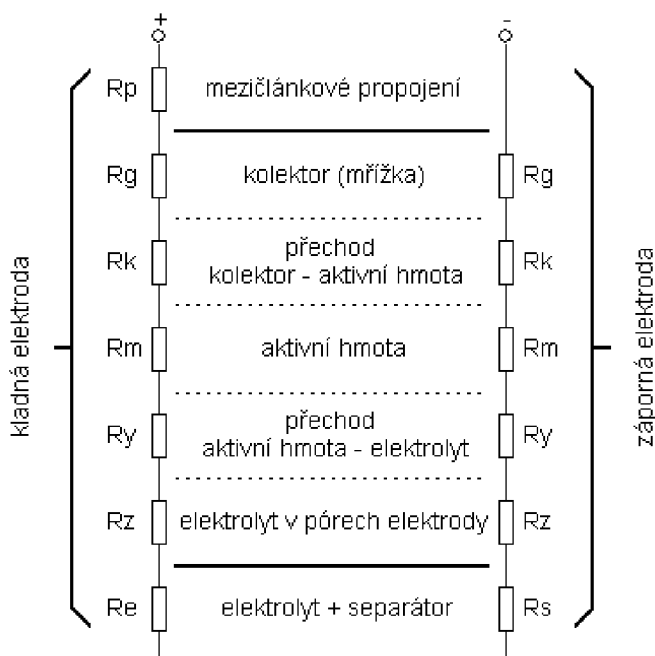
+

-

kladná elektroda

Rp mezičlánkové propojení

Rg kolektor (mřížka) Rg

Rk přechod kolektor - aktivní hmota Rk

Rm aktivní hmota Rm

Ry přechod aktivní hmota - elektrolyt Ry

Rz elektrolyt v pórech elektrody Rz

Re elektrolyt + separátor Rs

záporná elektroda